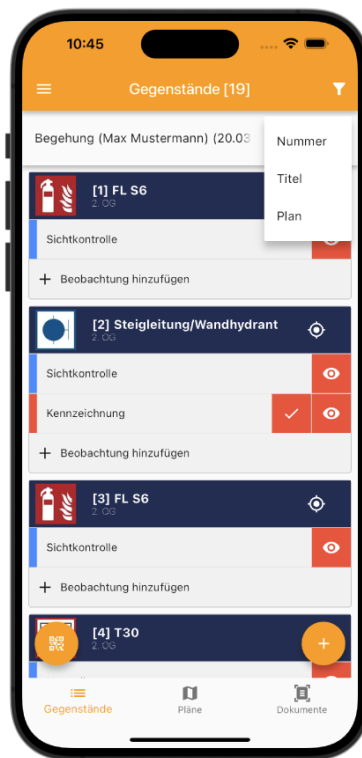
10:45

Gegenstände [19]

Begehung (Max Mustermann) (20.03

Nummer

Titel

Plan

[1] FL S6
2. OG

Sichtkontrolle

+ Beobachtung hinzufügen

[2] Steigleitung/Wandhydrant
2. OG

Sichtkontrolle

Kennzeichnung

+ Beobachtung hinzufügen

[3] FL S6
2. OG

Sichtkontrolle

+ Beobachtung hinzufügen

[4] T30
2. OG

Gegenstände

Pläne

Dokumente